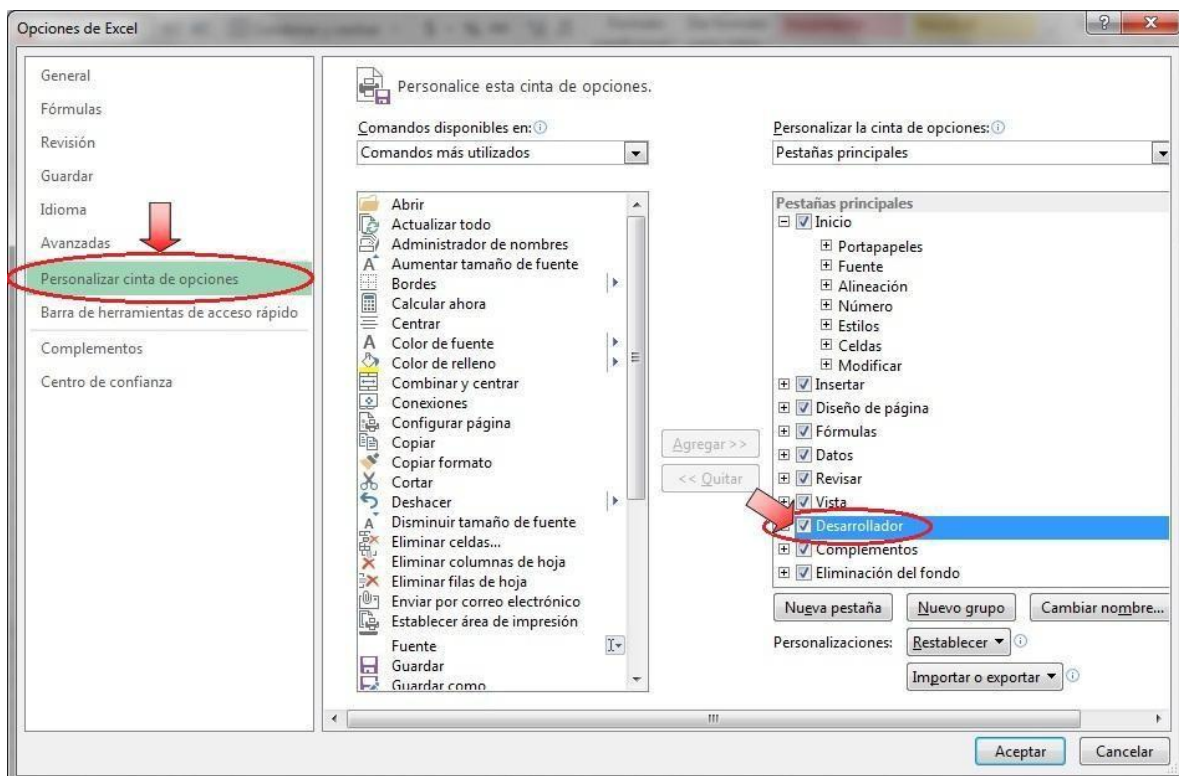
Opciones de Excel

General
Fórmulas
Revisión
Guardar
Idioma
Avanzadas
Personalizar cinta de opciones
Barra de herramientas de acceso rápido
Complementos
Centro de confianza

Personalice esta cinta de opciones.

Comandos disponibles en:
Comandos más utilizados

Abrir
Actualizar todo
Administrador de nombres
Aumentar tamaño de fuente
Bordes
Calcular ahora
Centrar
Color de fuente
Color de relleno
Combinar y centrar
Conexiones
Configurar página
Copiar
Copiar formato
Cortar
Deshacer
Disminuir tamaño de fuente
Eliminar celdas...
Eliminar columnas de hoja
Eliminar filas de hoja
Enviar por correo electrónico
Establecer área de impresión
Fuente
Guardar
Guardar como

Agregar >>
<< Quitar

Personalizar la cinta de opciones:
Pestañas principales

Pestañas principales
Inicio
Portapapeles
Fuente
Alineación
Número
Estilos
Celdas
Modificar
Insertar
Diseño de página
Fórmulas
Datos
Revisar
Vista
Desarrollador
Complementos
Eliminación del fondo

Nueva pestaña
Nuevo grupo
Cambiar nombre...
Personalizaciones:
Restablecer ▾
Importar o exportar ▾

Aceptar
Cancelar